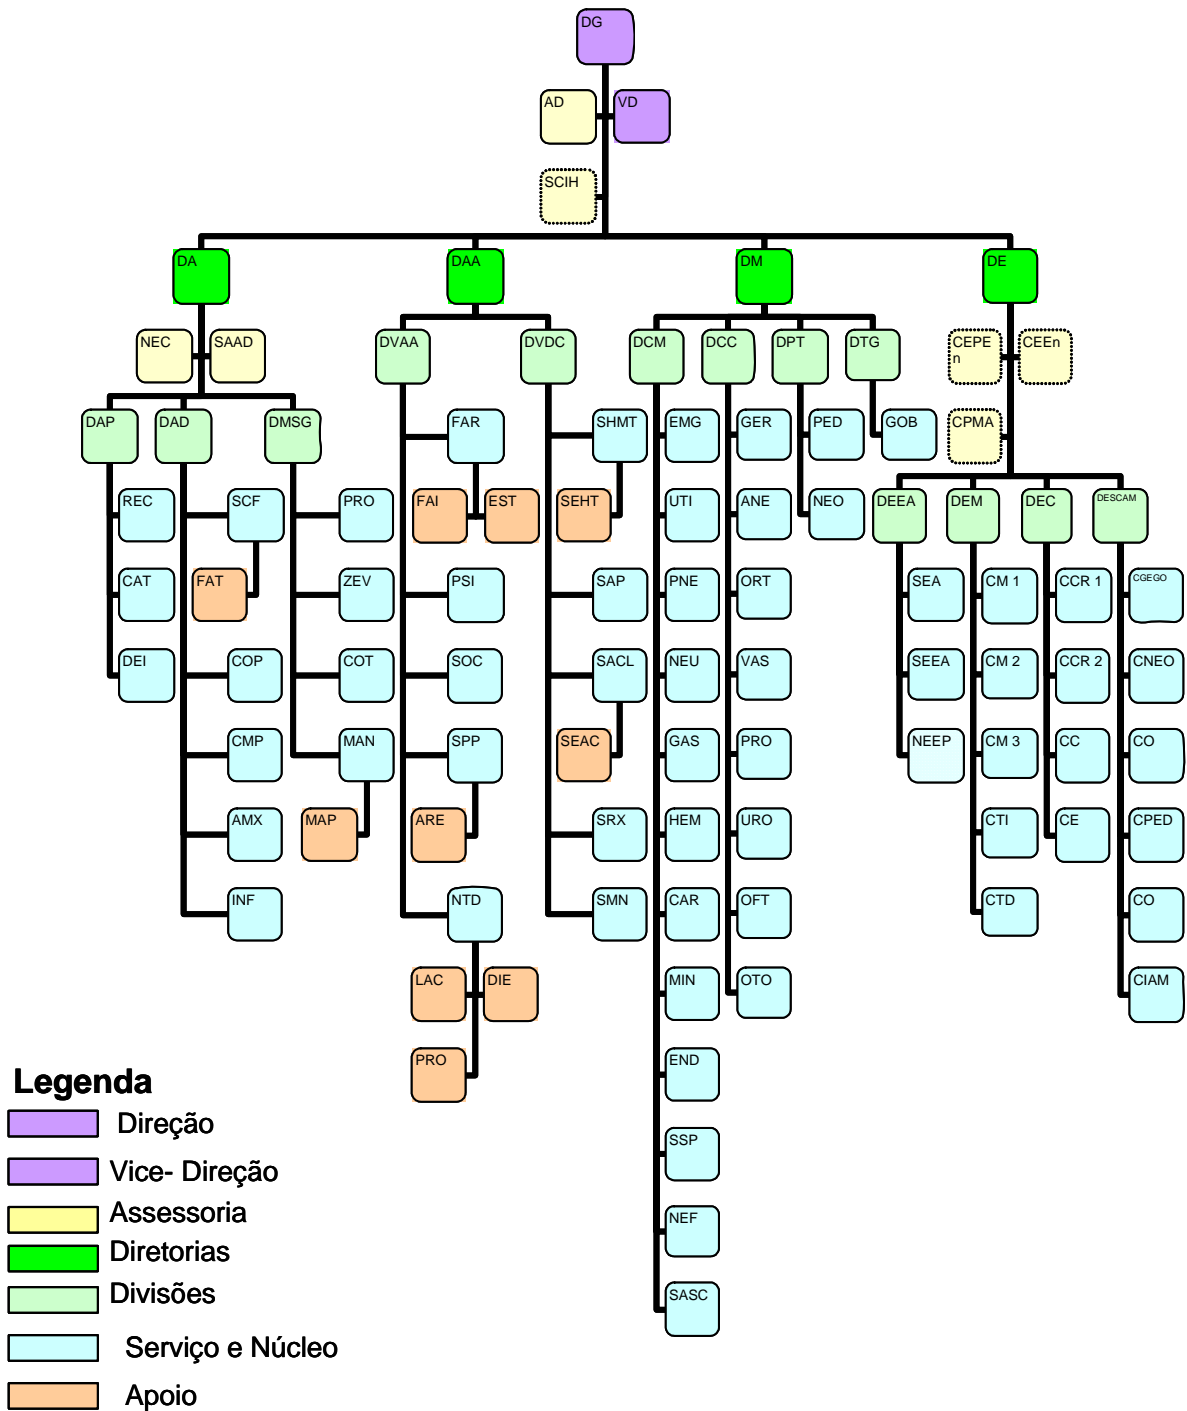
DG

AD VD

SCIH

DA DAA DM DE

NEC SAAD

DAP DAD DMSG

REC CAT DEI

SCF FAT COP CMP AMX INF

PRO ZEV COT MAN MAP

DVAA DVDC

FAR FAI EST PSI SOC SPP ARE NTD LAC DIE PRO

SHMT SEHT SAP SACL SEAC SRX SMN

DCM DCC DPT DTG

EMG UTI PNE NEU GAS HEM CAR MIN END SSP NEF SASC

GER ANE ORT VAS PRO URO OFT OTO

PED NEO

GOB

CEPEn CEEn

CPMA

DEEA DEM DEC DESCAM

SEA SEEA NEEP

CM 1 CM 2 CM 3 CTI CTD

CCR 1 CCR 2 CC CE

CGEGO CNEO CO CPED CO CIAM

Legenda
Direção
Vice- Direção
Assessoria
Diretorias
Divisões
Serviço e Núcleo
Apoio